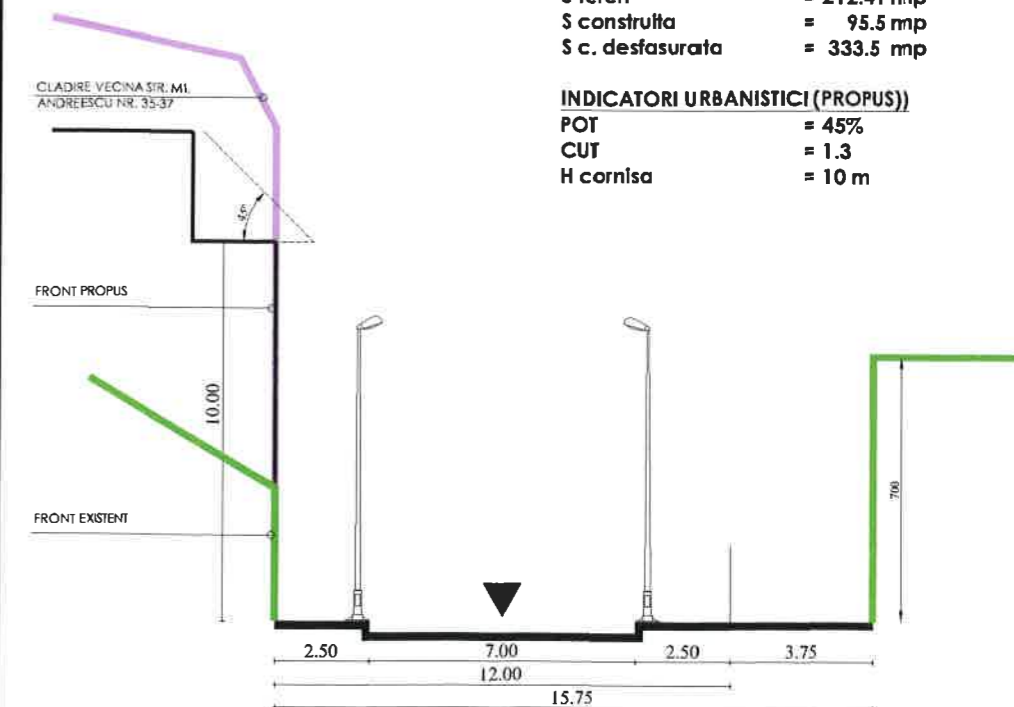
S teren = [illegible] mp
S construita = 95.5 mp
S c. desfasurata = 333.5 mp

INDICATORI URBANISTICI (PROPUS))
POT = 45%
CUT = 1.3
H cornisa = 10 m

CLADIRE VECINA STR. MI. ANDREESCU NR. 35-37

45°

FRONT PROPUS

10.00

FRONT EXISTENT

700

2.50
7.00
2.50
3.75
12.00
15.75